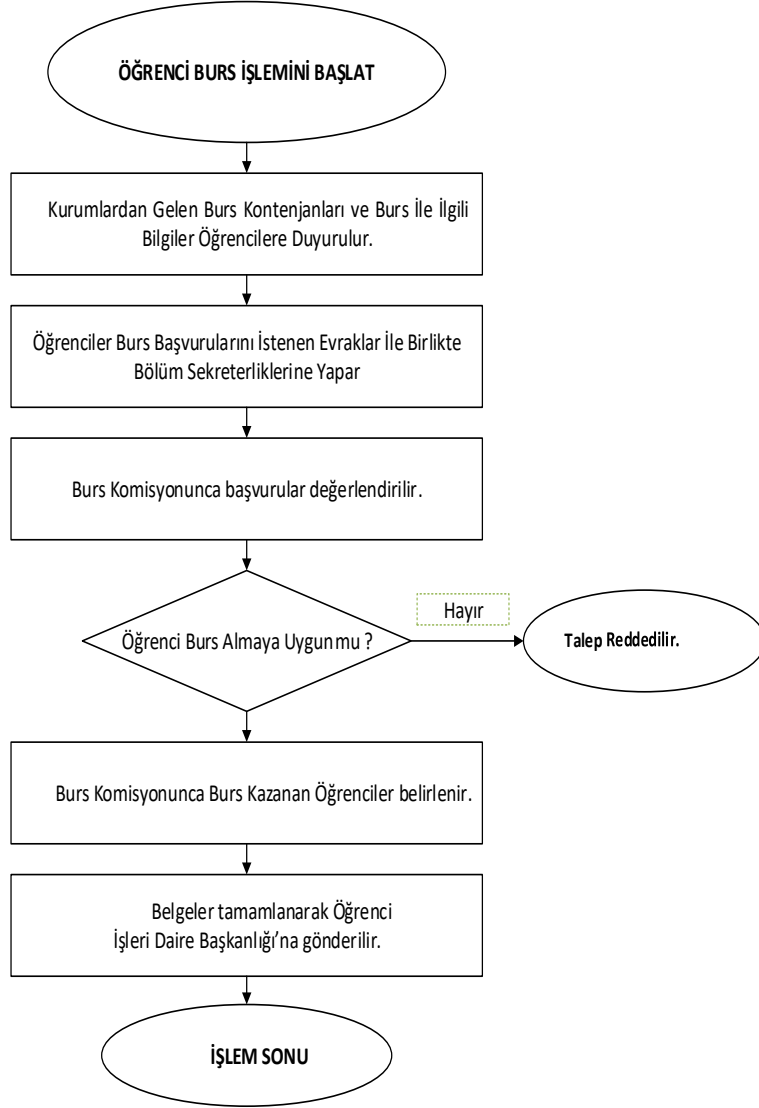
ÖĞRENCİ BURS İŞLEMİNİ BAŞLAT

Kurumlardan Gelen Burs Kontenjanları ve Burs İle İlgili Bilgiler Öğrencilere Duyurulur.

Öğrenciler Burs Başvurularını İstenen Evraklar İle Birlikte Bölüm Sekreterliklerine Yapar

Burs Komisyonunca başvurular değerlendirilir.

Öğrenci Burs Almaya Uygun mu ?

Hayır

Talep Reddedilir.

Burs Komisyonunca Burs Kazanan Öğrenciler belirlenir.

Belgeler tamamlanarak Öğrenci İşleri Daire Başkanlığı'na gönderilir.

İŞLEM SONU